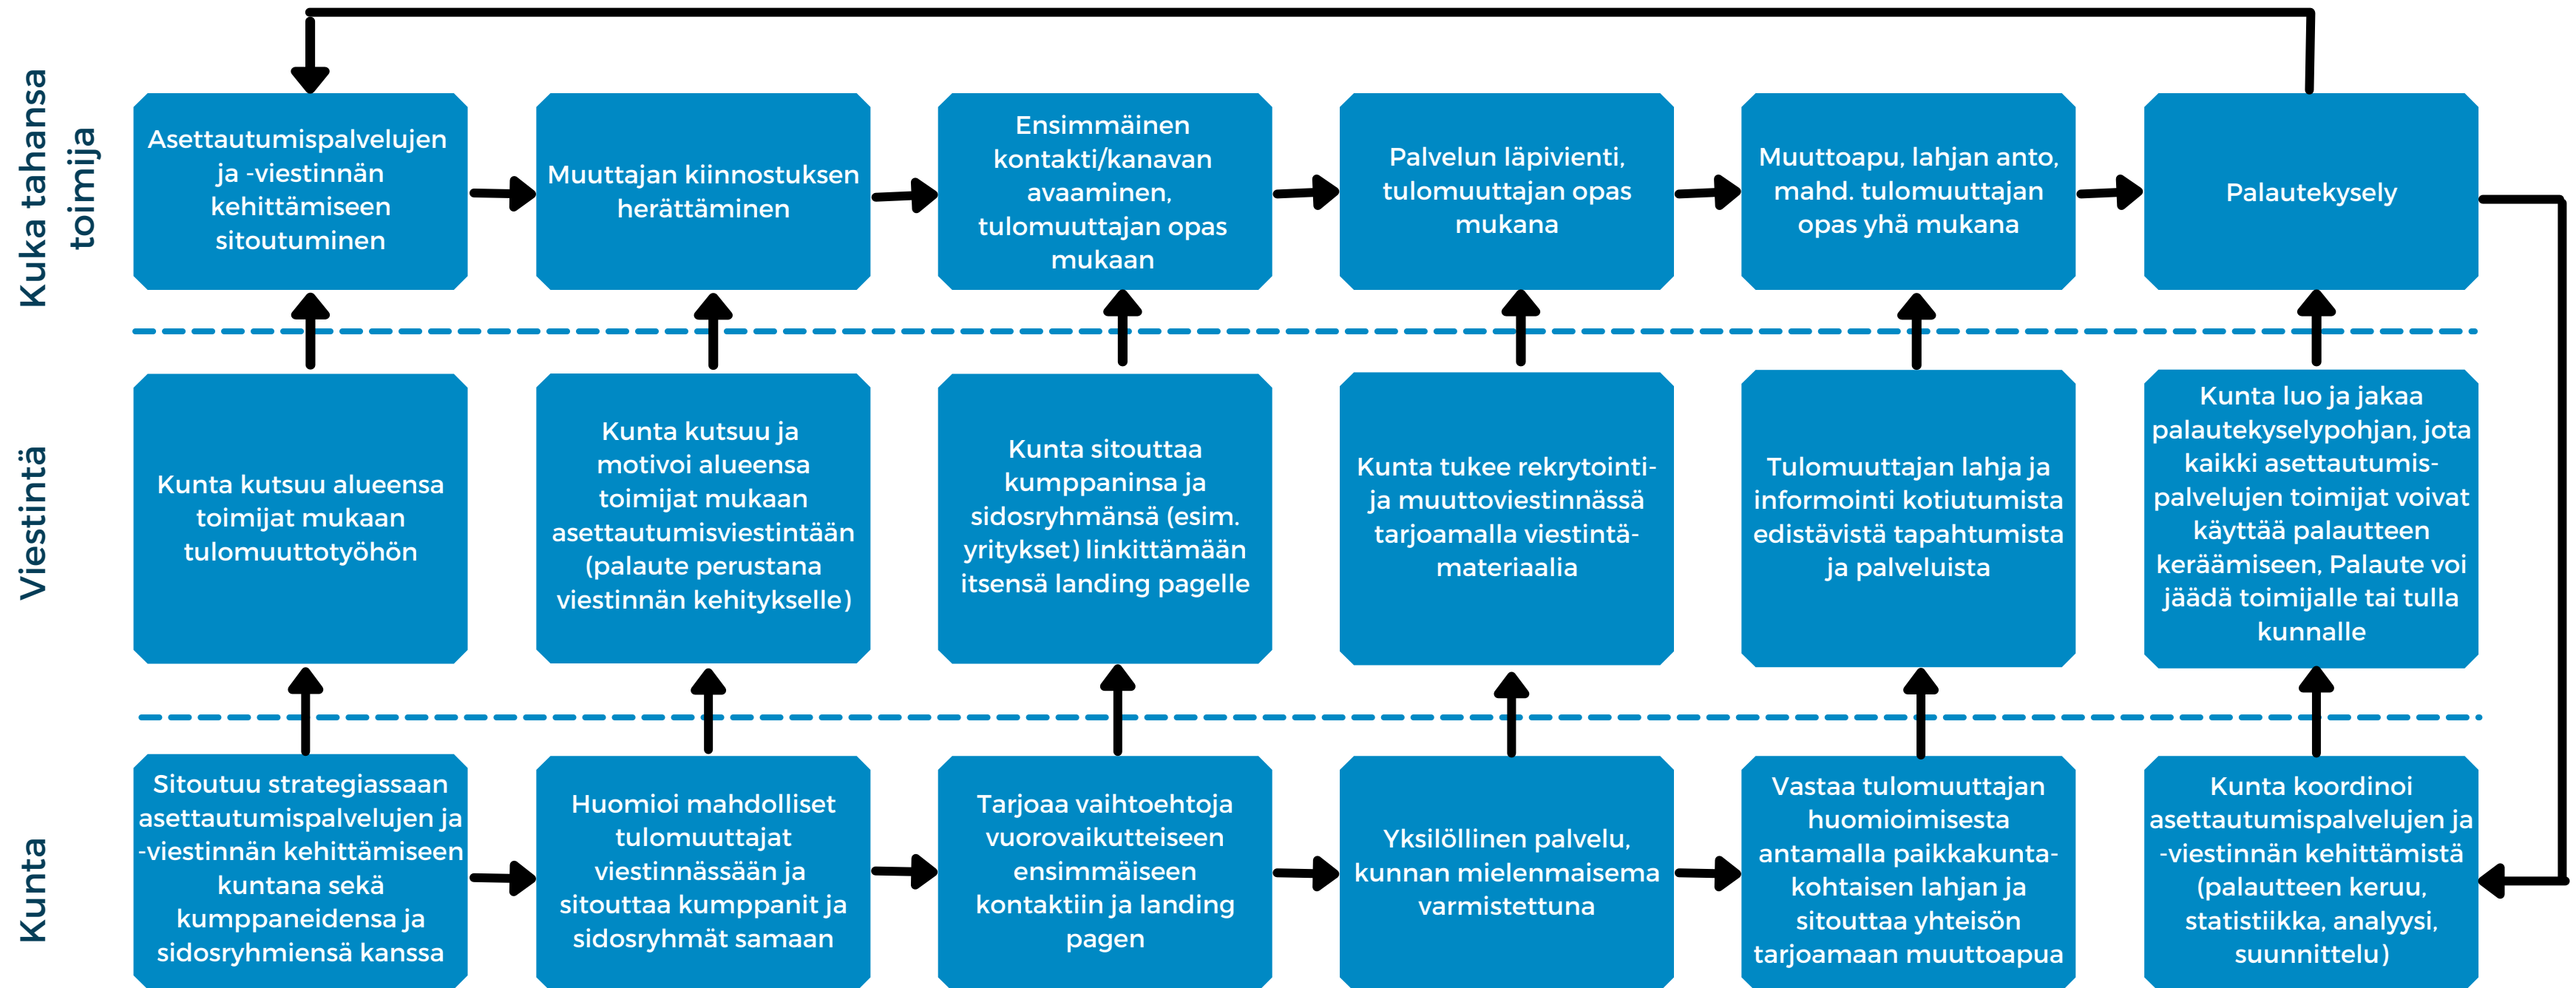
Kuka tahansa toimija

Asettautumispalvelujen ja -viestinnän kehittämiseen sitoutuminen

Muuttajan kiinnostuksen herättäminen

Ensimmäinen kontakti/kanavan avaaminen, tulomuuttajan opas mukaan

Palvelun läpivienti, tulomuuttajan opas mukana

Muuttoapu, lahjan anto, mahd. tulomuuttajan opas yhä mukana

Palautekysely

Viestintä

Kunta kutsuu alueensa toimijat mukaan tulomuuttotyöhön

Kunta kutsuu ja motivoi alueensa toimijat mukaan asettautumisviestintään (palaute perustana viestinnän kehitykselle)

Kunta sitouttaa kumppaninsa ja sidosryhmänsä (esim. yritykset) linkittämään itsensä landing pagelle

Kunta tukee rekrytointi- ja muuttoviestinnässä tarjoamalla viestintä-materiaalia

Tulomuuttajan lahja ja informointi kotiutumista edistävistä tapahtumista ja palveluista

Kunta luo ja jakaa palautekyselypohjan, jota kaikki asettautumis-palvelujen toimijat voivat käyttää palautteen keräämiseen, Palaute voi jäädä toimijalle tai tulla kunnalle

Kunta

Sitoutuu strategiassaan asettautumispalvelujen ja -viestinnän kehittämiseen kuntana sekä kumppaneidensa ja sidosryhmiensä kanssa

Huomioi mahdolliset tulomuuttajat viestinnässään ja sitouttaa kumppanit ja sidosryhmät samaan

Tarjoaa vaihtoehtoja vuorovaikutteiseen ensimmäiseen kontaktiin ja landing pagen

Yksilöllinen palvelu, kunnan mielenmaisema varmistettuna

Vastaa tulomuuttajan huomioimisesta antamalla paikkakunta-kohtaisen lahjan ja sitouttaa yhteisön tarjoamaan muuttoapua

Kunta koordinoi asettautumispalvelujen ja -viestinnän kehittämistä (palautteen keruu, statistiikka, analyysi, suunnittelu)